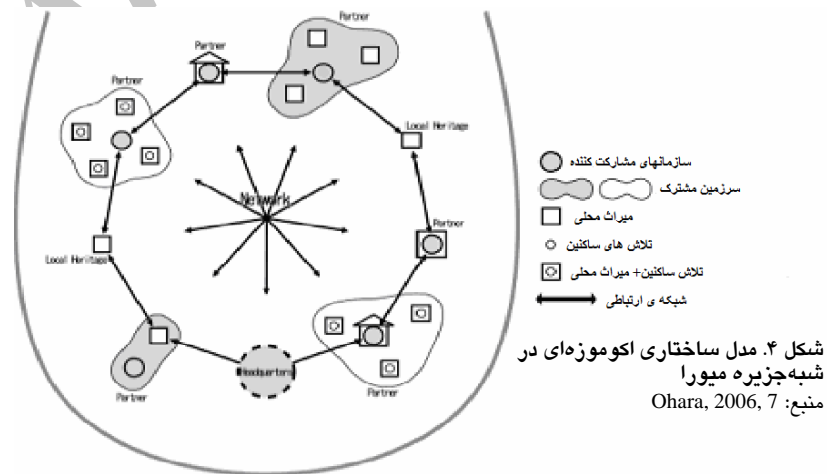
Partner

Partner

Partner

Local Heritage

Network

Partner

Local Heritage

Headquarters

Partner

Partner

سازمانهای مشارکت کننده

سرزمین مشترک

میراث محلی

تلاش های ساکنین

تلاش ساکنین+ میراث محلی

شبکه ی ارتباطی

شکل ۴. مدل ساختاری اکوموزه‌ای در شبه‌جزیره میورا

منبع: Ohara, 2006, 7